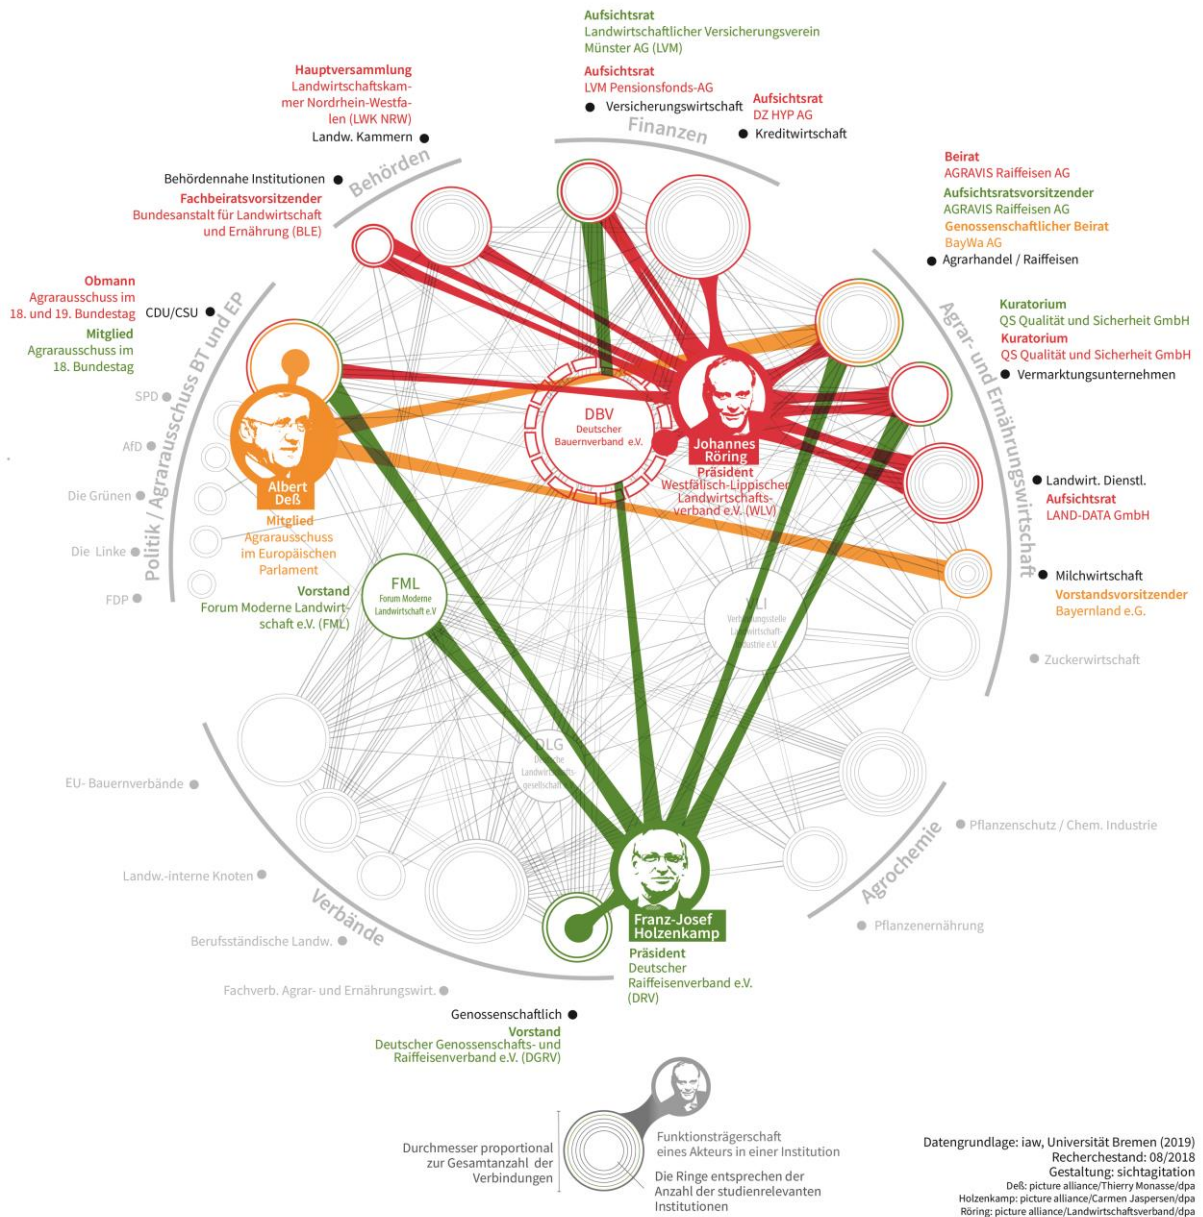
Aufsichtsrat
Landwirtschaftlicher Versicherungsverein Münster AG (LVM)
Aufsichtsrat
LVM Pensionsfonds-AG
Versicherungswirtschaft
Aufsichtsrat
DZ HYP AG
Kreditwirtschaft
Finanzen

Hauptversammlung
Landwirtschaftskammer Nordrhein-Westfalen (LWK NRW)
Landw. Kammern

Behördennahe Institutionen
Fachbeiratsvorsitzender
Bundesanstalt für Landwirtschaft und Ernährung (BLE)
Behörden

Beirat
AGRAVIS Raiffeisen AG
Aufsichtsratsvorsitzender
AGRAVIS Raiffeisen AG
Genossenschaftlicher Beirat
BayWa AG
Agrarhandel / Raiffeisen

Obmann
Agrarausschuss im 18. und 19. Bundestag
CDU/CSU
Mitglied
Agrarausschuss im 18. Bundestag

Kuratorium
QS Qualität und Sicherheit GmbH
Kuratorium
QS Qualität und Sicherheit GmbH
Vermarktungsunternehmen

Agrar- und Ernährungswirtschaft

Politik / Agrarausschuss BT und EP
SPD
AfD
Die Grünen
Die Linke
FDP

DBV
Deutscher Bauernverband e.V.

Johannes Röring
Präsident
Westfälisch-Lippischer Landwirtschaftsverband e.V. (WLV)

Albert Deß
Mitglied
Agrarausschuss im Europäischen Parlament

Landwirt. Dienstl.
Aufsichtsrat
LAND-DATA GmbH

Milchwirtschaft
Vorstandsvorsitzender
Bayernland e.G.

FML
Forum Moderne Landwirtschaft e.V.
Vorstand
Forum Moderne Landwirtschaft e.V. (FML)

VLI
Verbindungsstelle Landwirtschaft-Industrie e.V.

Zuckerwirtschaft

DLG
Deutsche Landwirtschafts-gesellschaft

EU- Bauernverbände
Pflanzenschutz / Chem. Industrie
Agrochemie
Landw.-interne Knoten
Verbände
Berufsständische Landw.
Pflanzenernährung
Fachverb. Agrar- und Ernährungswirt.

Franz-Josef Holzenkamp
Präsident
Deutscher Raiffeisenverband e.V. (DRV)

Genossenschaftlich
Vorstand
Deutscher Genossenschafts- und Raiffeisenverband e.V. (DGRV)

Durchmesser proportional zur Gesamtanzahl der Verbindungen
Funktionsträgerschaft eines Akteurs in einer Institution
Die Ringe entsprechen der Anzahl der studienrelevanten Institutionen

Datengrundlage: iaw, Universität Bremen (2019)
Recherchestand: 08/2018
Gestaltung: sichtagitation
Deß: picture alliance/Thierry Monasse/dpa
Holzenkamp: picture alliance/Carmen Jaspersen/dpa
Röring: picture alliance/Landwirtschaftsverband/dpa